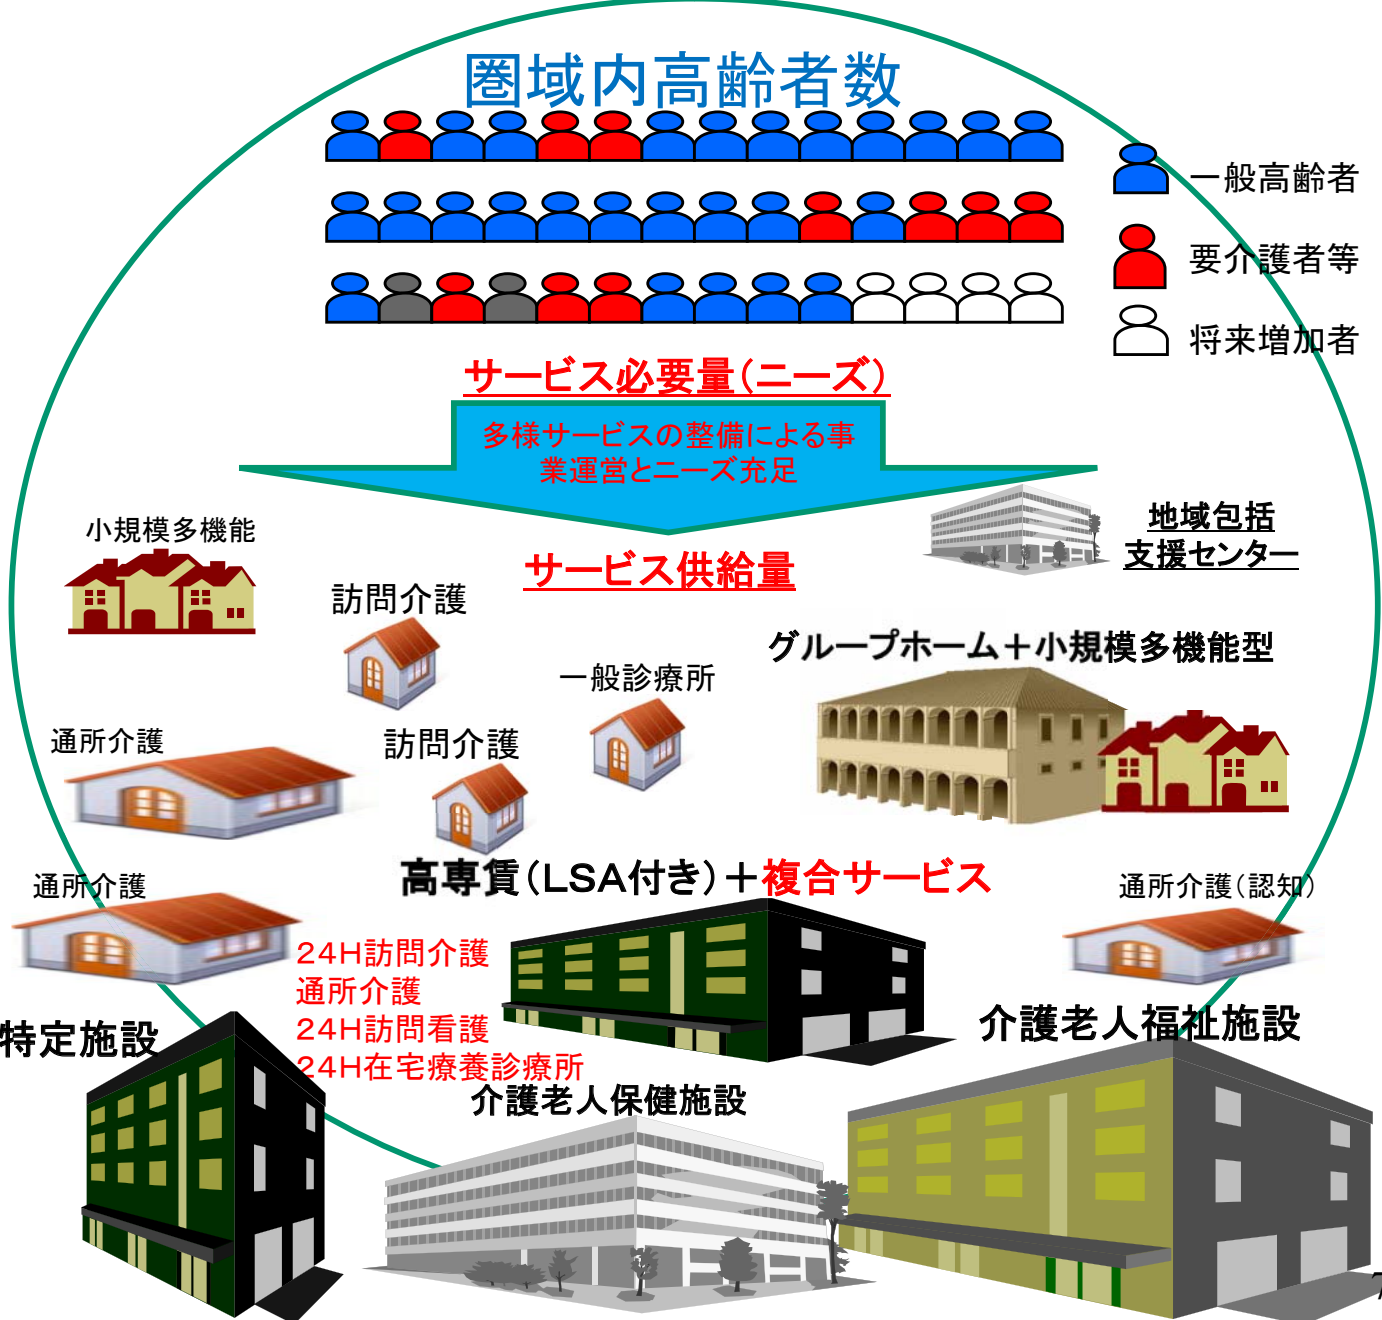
圏域内高齢者数

一般高齢者
要介護者等
将来増加者

サービス必要量(ニーズ)

多様サービスの整備による事業運営とニーズ充足

サービス供給量

小規模多機能

地域包括支援センター

訪問介護

グループホーム+小規模多機能型

一般診療所

通所介護

訪問介護

通所介護

高専賃(LSA付き)+複合サービス

通所介護(認知)

24H訪問介護
通所介護
24H訪問看護
24H在宅療養診療所

特定施設

介護老人福祉施設

介護老人保健施設